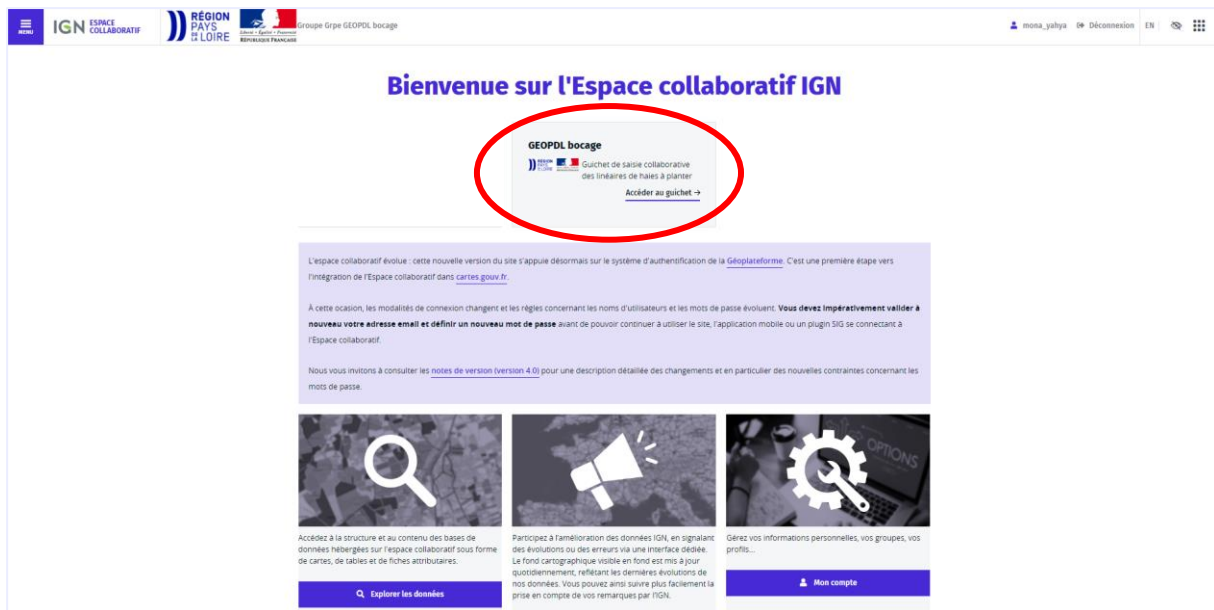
MENU IGN ESPACE COLLABORATIF

RÉGION PAYS DE LA LOIRE

Liberté • Égalité • Fraternité RÉPUBLIQUE FRANÇAISE

Groupe Grpe GEOPDL bocage

mona_yahya Déconnexion EN

Bienvenue sur l'Espace collaboratif IGN

GEOPDL bocage

Guichet de saisie collaborative des linéaires de haies à planter

Accéder au guichet →

L'espace collaboratif évolue : cette nouvelle version du site s'appuie désormais sur le système d'authentification de la Géoplateforme. C'est une première étape vers l'intégration de l'Espace collaboratif dans cartes.gouv.fr.

À cette occasion, les modalités de connexion changent et les règles concernant les noms d'utilisateurs et les mots de passe évoluent. Vous devez impérativement valider à nouveau votre adresse email et définir un nouveau mot de passe avant de pouvoir continuer à utiliser le site, l'application mobile ou un plugin SIG se connectant à l'Espace collaboratif.

Nous vous invitons à consulter les notes de version (version 4.0) pour une description détaillée des changements et en particulier des nouvelles contraintes concernant les mots de passe.

Accédez à la structure et au contenu des bases de données hébergées sur l'espace collaboratif sous forme de cartes, de tables et de fiches attributaires.

Explorer les données

Participez à l'amélioration des données IGN, en signalant des évolutions ou des erreurs via une interface dédiée. Le fond cartographique visible en fond est mis à jour quotidiennement, reflétant les dernières évolutions de nos données. Vous pouvez ainsi suivre plus facilement la prise en compte de vos remarques par l'IGN.

OPTIONS

Gérez vos informations personnelles, vos groupes, vos profils...

Mon compte